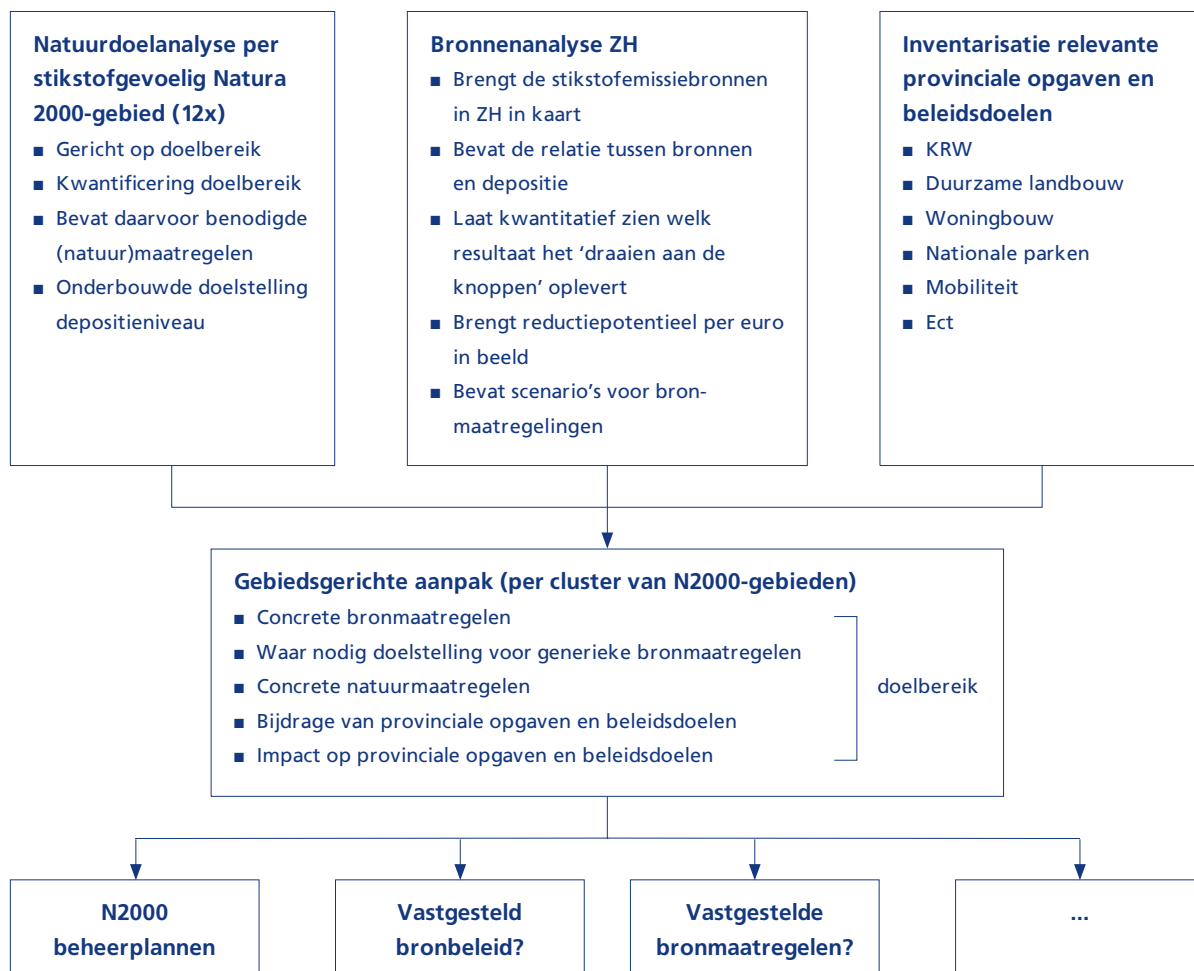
Natuurdoelanalyse per stikstofgevoelig Natura 2000-gebied (12x)
■ Gericht op doelbereik
■ Kwantificering doelbereik
■ Bevat daarvoor benodigde (natuur)maatregelen
■ Onderbouwde doelstelling depositieniveau

Bronnenanalyse ZH
■ Brengt de stikstofemissiebronnen in ZH in kaart
■ Bevat de relatie tussen bronnen en depositie
■ Laat kwantitatief zien welk resultaat het 'draaien aan de knoppen' oplevert
■ Brengt reductiepotentieel per euro in beeld
■ Bevat scenario's voor bronmaatregelingen

Inventarisatie relevante provinciale opgaven en beleidsdoelen
■ KRW
■ Duurzame landbouw
■ Woningbouw
■ Nationale parken
■ Mobiliteit
■ Ect

Gebiedsgerichte aanpak (per cluster van N2000-gebieden)
■ Concrete bronmaatregelen
■ Waar nodig doelstelling voor generieke bronmaatregelen
■ Concrete natuurmaatregelen
■ Bijdrage van provinciale opgaven en beleidsdoelen
■ Impact op provinciale opgaven en beleidsdoelen
doelbereik

N2000 beheerplannen

Vastgesteld bronbeleid?

Vastgestelde bronmaatregelen?

...